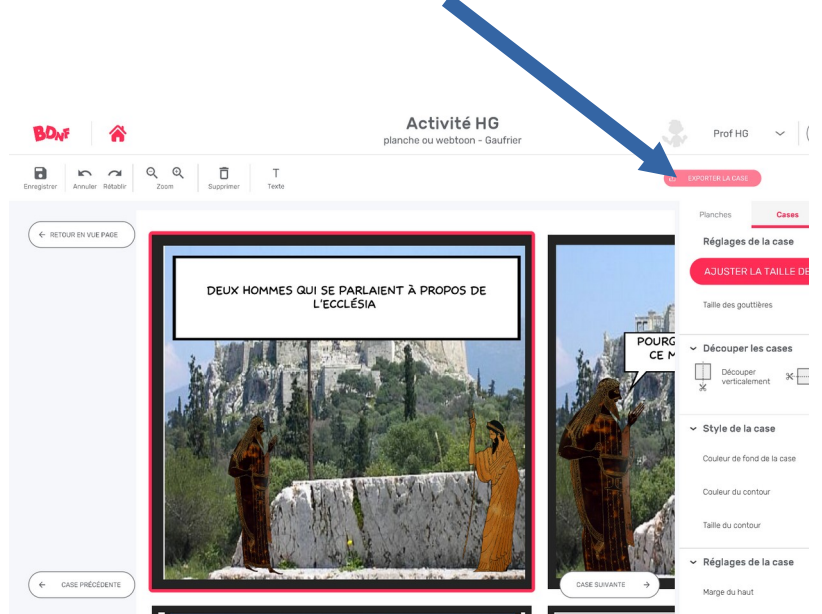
BDnF

Activité HG
planche ou webtoon - Gaufrier

Prof HG

Enregistrer Annuler Rétablir Zoom Supprimer Texte

EXPORTER LA CASE

← RETOUR EN VUE PAGE

DEUX HOMMES QUI SE PARLAIENT À PROPOS DE L'ECCLÉSIA

POURQ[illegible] CE M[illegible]

← CASE PRÉCÉDENTE

CASE SUIVANTE →

Planches Cases

Réglages de la case

AJUSTER LA TAILLE DE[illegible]

Taille des gouttières

Découper les cases

Découper verticalement

Style de la case

Couleur de fond de la case

Couleur du contour

Taille du contour

Réglages de la case

Marge du haut